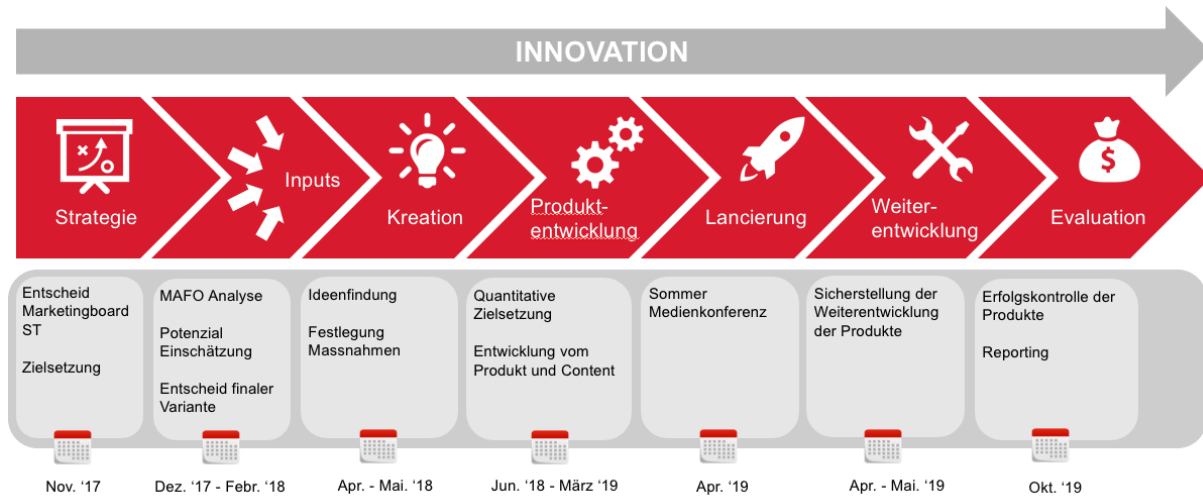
INNOVATION

Strategie

Inputs

Kreation

Produktentwicklung

Lancierung

Weiterentwicklung

Evaluation

Entscheid Marketingboard ST

Zielsetzung

MAFO Analyse

Potenzial Einschätzung

Entscheid finaler Variante

Ideenfindung

Festlegung Massnahmen

Quantitative Zielsetzung

Entwicklung vom Produkt und Content

Sommer Medienkonferenz

Sicherstellung der Weiterentwicklung der Produkte

Erfolgskontrolle der Produkte

Reporting

Nov. '17

Dez. '17 - Febr. '18

Apr. - Mai. '18

Jun. '18 - März '19

Apr. '19

Apr. - Mai. '19

Okt. '19